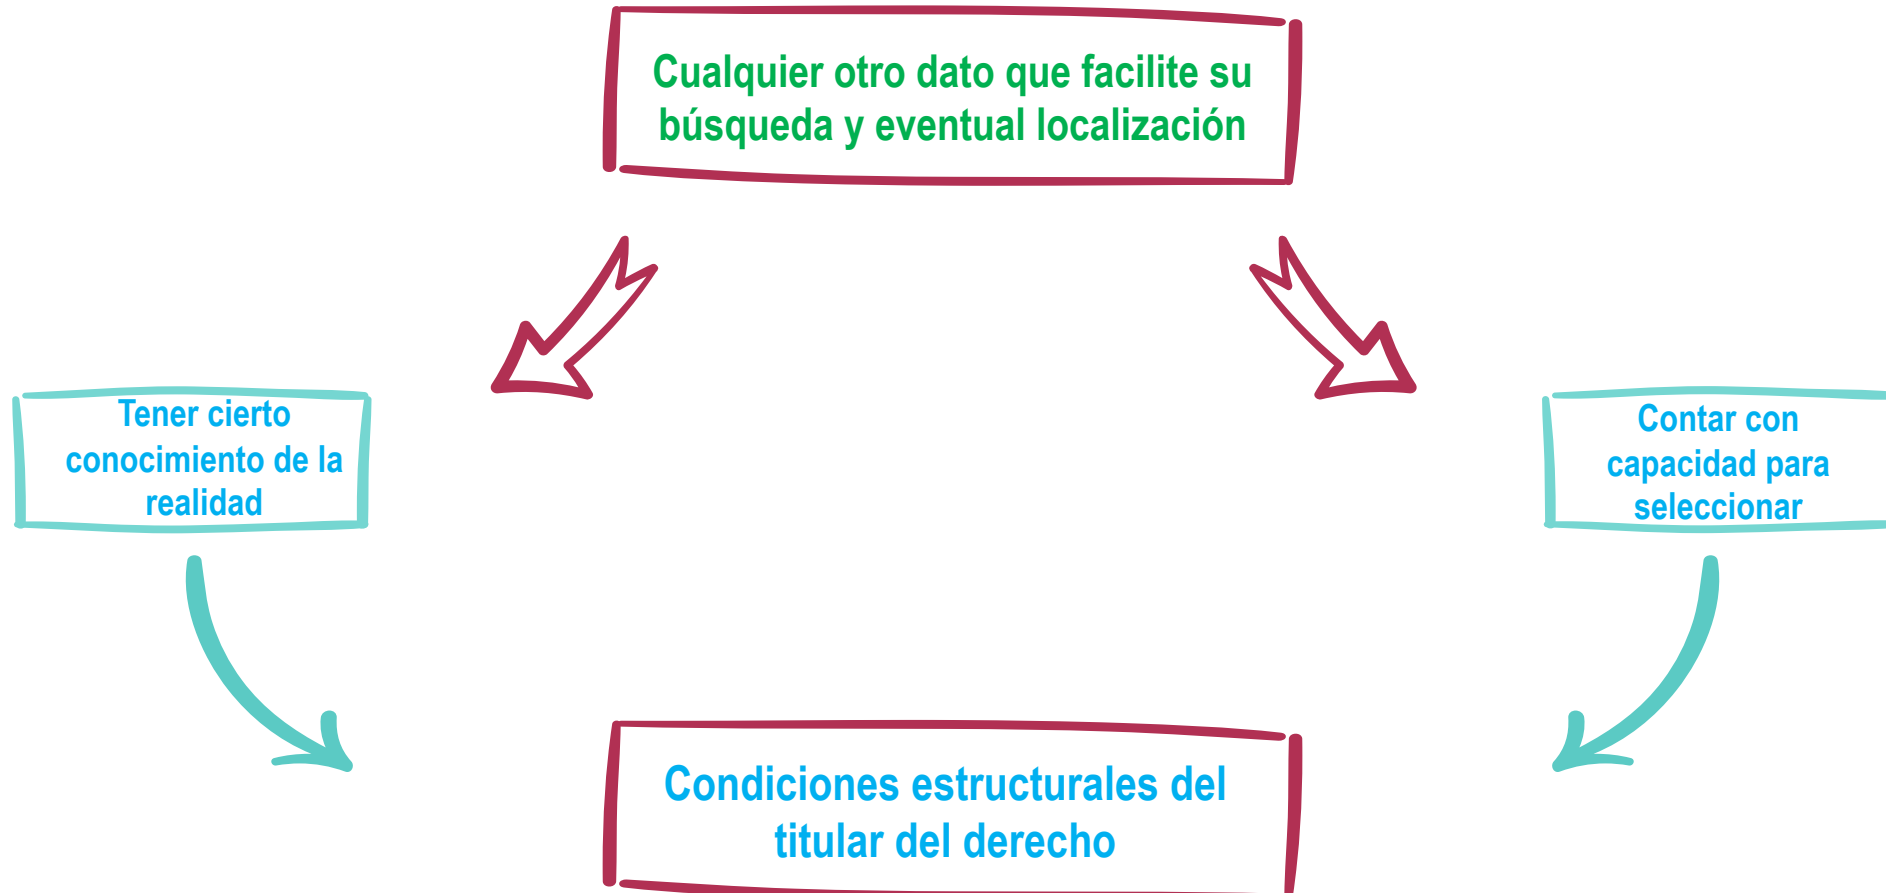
Cualquier otro dato que facilite su búsqueda y eventual localización

Tener cierto conocimiento de la realidad

Contar con capacidad para seleccionar

Condiciones estructurales del titular del derecho